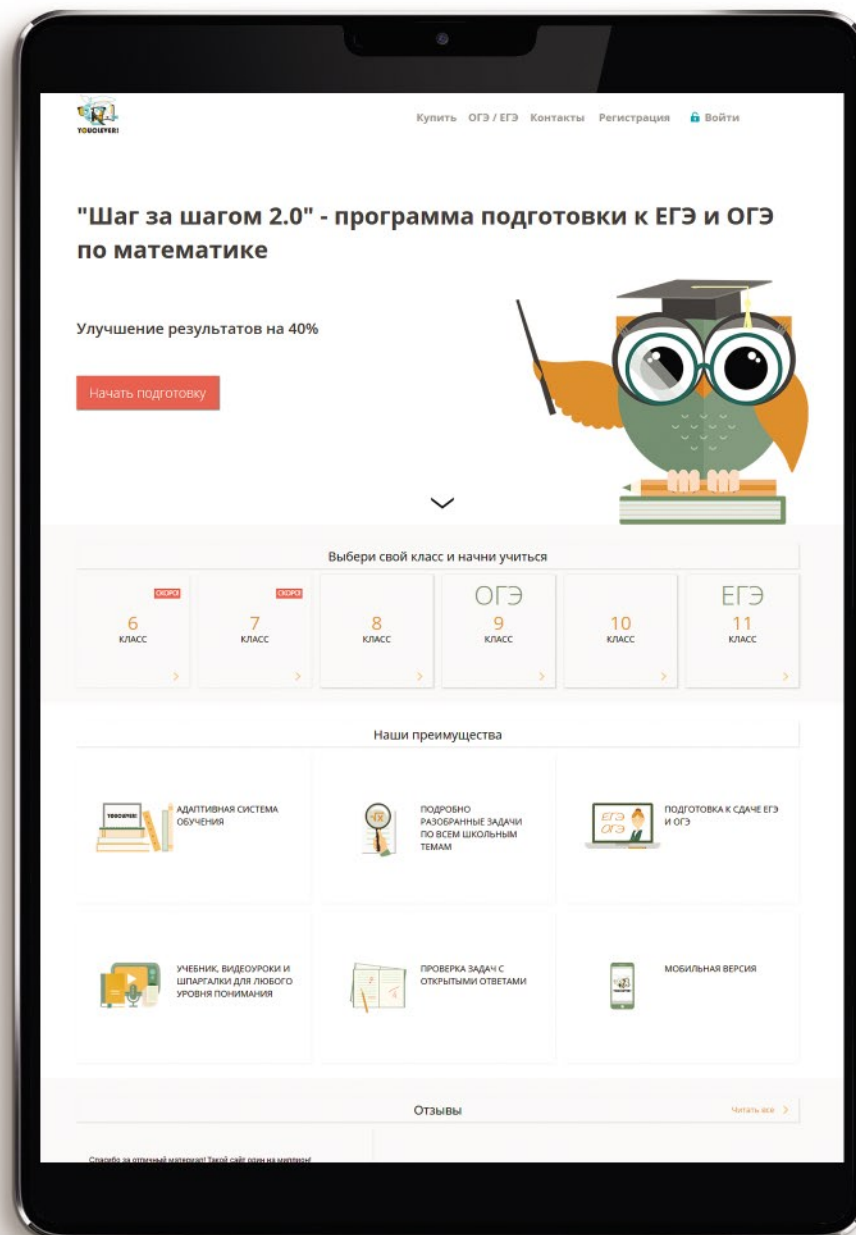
YOUCLEVER!

Купить ОГЭ / ЕГЭ Контакты Регистрация Войти

"Шаг за шагом 2.0" - программа подготовки к ЕГЭ и ОГЭ по математике

Улучшение результатов на 40%

Начать подготовку

Выбери свой класс и начни учиться

СКОРО! 6 КЛАСС

СКОРО! 7 КЛАСС

8 КЛАСС

ОГЭ 9 КЛАСС

10 КЛАСС

ЕГЭ 11 КЛАСС

Наши преимущества

YOUCLEVER! АДАПТИВНАЯ СИСТЕМА ОБУЧЕНИЯ

ПОДРОБНО РАЗОБРАННЫЕ ЗАДАЧИ ПО ВСЕМ ШКОЛЬНЫМ ТЕМАМ

ЕГЭ ОГЭ ПОДГОТОВКА К СДАЧЕ ЕГЭ И ОГЭ

УЧЕБНИК, ВИДЕОУРОКИ И ШПАРГАЛКИ ДЛЯ ЛЮБОГО УРОВНЯ ПОНИМАНИЯ

ПРОВЕРКА ЗАДАЧ С ОТКРЫТЫМИ ОТВЕТАМИ

МОБИЛЬНАЯ ВЕРСИЯ

Отзывы

Читать все

Спасибо за отличный материал! Такой сайт один на миллион!